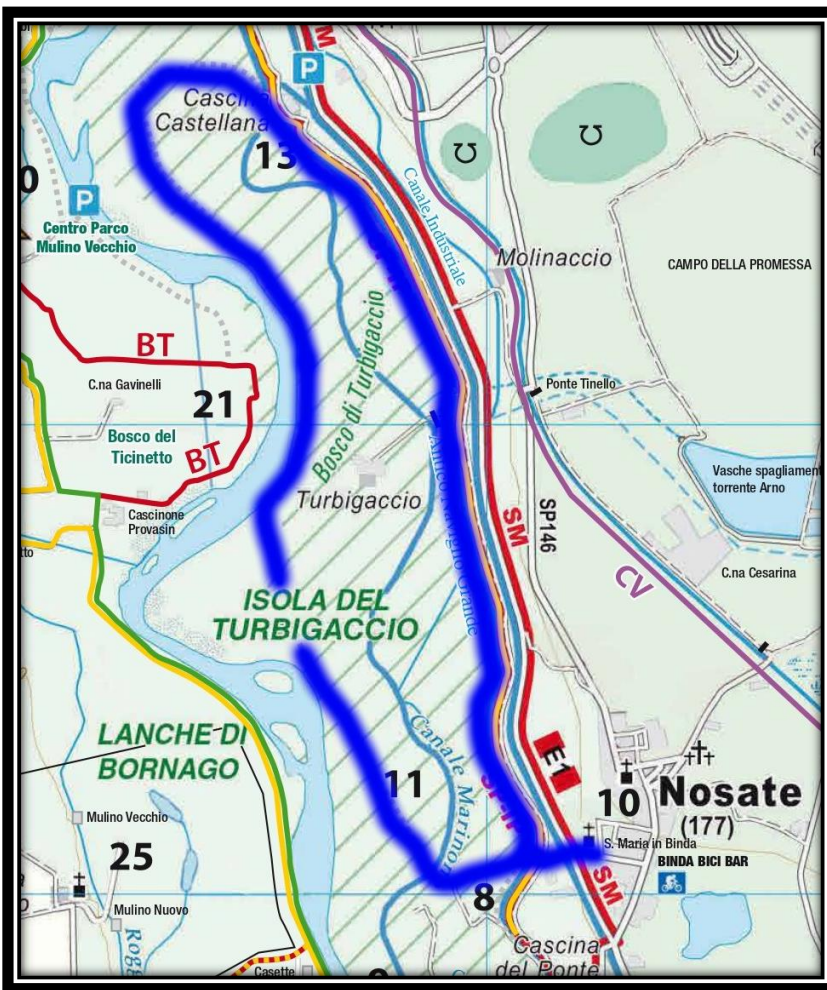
P
Cascina Castellana
13
0
P
Centro Parco Mulino Vecchio
Canale Industriale
Molinaccio
CAMPO DELLA PROMESSA
BT
C.na Gavinelli
21
Bosco del Ticinetto
BT
Bosco di Turbigaccio
Ponte Tinello
Turbigaccio
Vasche spagliamento torrente Arno
SM
SP146
Cascinone Provasin
ISOLA DEL TURBIGACCIO
CV
C.na Cesarina
LANCHE DI BORNAGO
Canale Marino
E1
10
Nosate
(177)
11
S. Maria in Binda
BINDA BICI BAR
Mulino Vecchio
25
SM
8
Mulino Nuovo
Cascina del Ponte
Casette